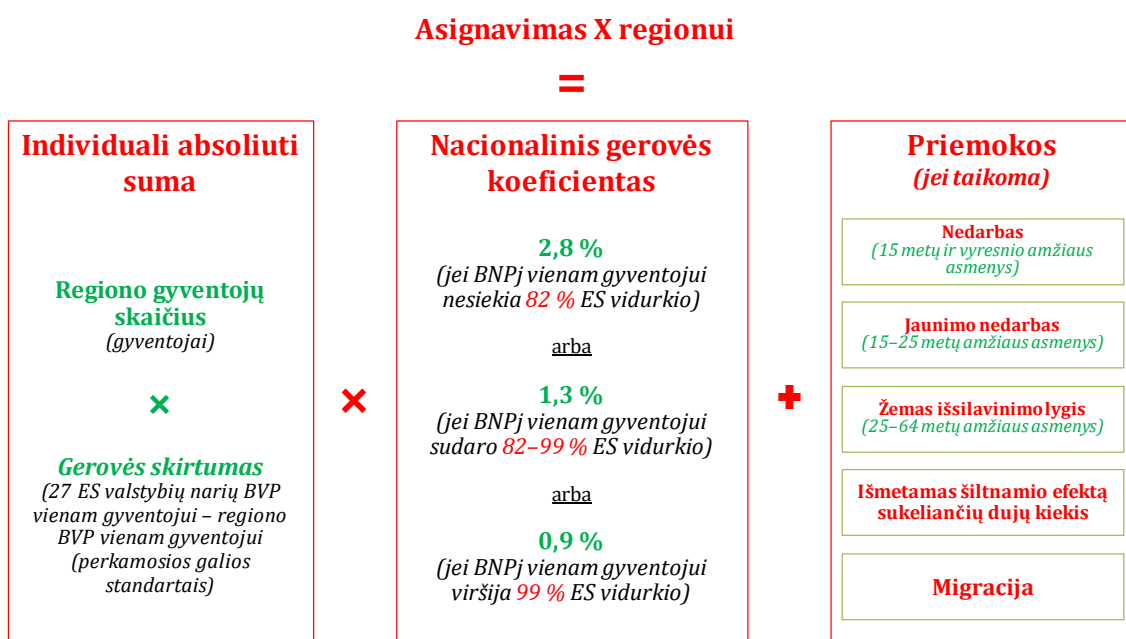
Asignavimas X regionui

=

Individuali absoliuti suma

Regiono gyventojų skaičius
(gyventojai)

×

Gerovės skirtumas
(27 ES valstybių narių BVP vienam gyventojui – regiono BVP vienam gyventojui
(perkamosios galios standartais)

×

Nacionalinis gerovės koeficientas

2,8 %
(jei BNPj vienam gyventojui nesiekia 82 % ES vidurkio)

arba

1,3 %
(jei BNPj vienam gyventojui sudaro 82–99 % ES vidurkio)

arba

0,9 %
(jei BNPj vienam gyventojui viršija 99 % ES vidurkio)

+

Priemokos
(jei taikoma)

Nedarbas
(15 metų ir vyresnio amžiaus asmenys)

Jaunimo nedarbas
(15–25 metų amžiaus asmenys)

Žemas išsilavinimo lygis
(25–64 metų amžiaus asmenys)

Išmetamas šiltnamio efektą sukeliančių dujų kiekis

Migracija